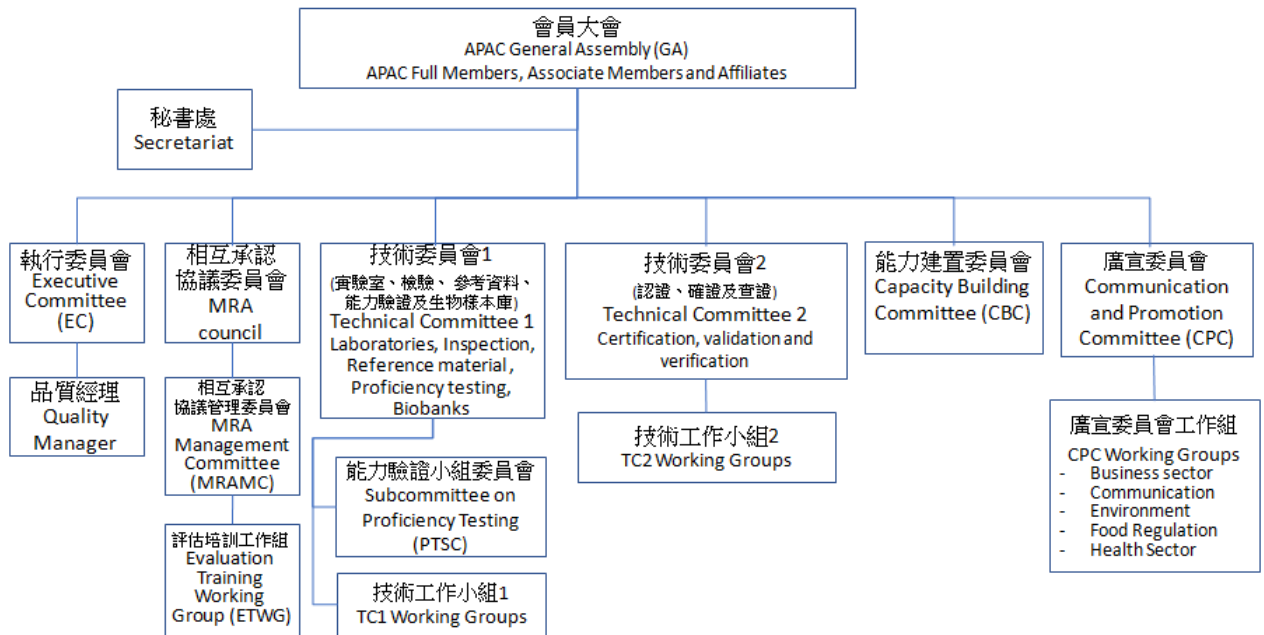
會員大會
APAC General Assembly (GA)
APAC Full Members, Associate Members and Affiliates

秘書處
Secretariat

執行委員會
Executive Committee (EC)

品質經理
Quality Manager

相互承認協議委員會
MRA council

相互承認協議管理委員會
MRA Management Committee (MRAMC)

評估培訓工作組
Evaluation Training Working Group (ETWG)

技術委員會1
(實驗室、檢驗、 參考資料、能力驗證及生物樣本庫)
Technical Committee 1
Laboratories, Inspection, Reference material, Proficiency testing, Biobanks

能力驗證小組委員會
Subcommittee on Proficiency Testing (PTSC)

技術工作小組1
TC1 Working Groups

技術委員會2
(認證、確證及查證)
Technical Committee 2
Certification, validation and verification

技術工作小組2
TC2 Working Groups

能力建置委員會
Capacity Building Committee (CBC)

廣宣委員會
Communication and Promotion Committee (CPC)

廣宣委員會工作組
CPC Working Groups
- Business sector
- Communication
- Environment
- Food Regulation
- Health Sector